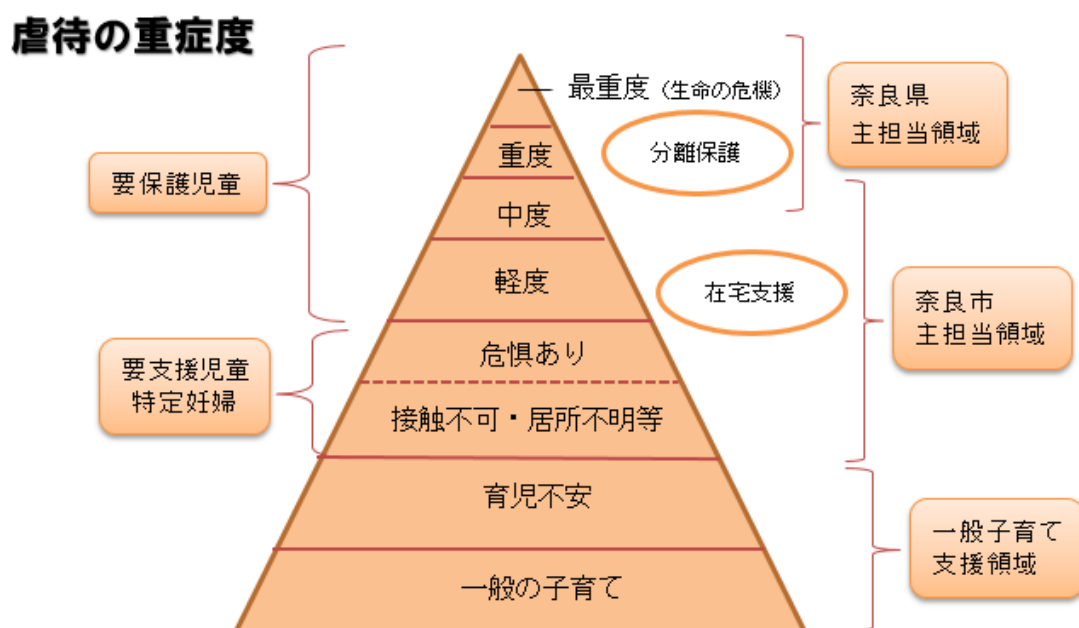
虐待の重症度

要保護児童

要支援児童
特定妊婦

最重度（生命の危機）

重度

中度

軽度

危惧あり

接触不可・居所不明等

育児不安

一般の子育て

分離保護

在宅支援

奈良県
主担当領域

奈良市
主担当領域

一般子育て
支援領域